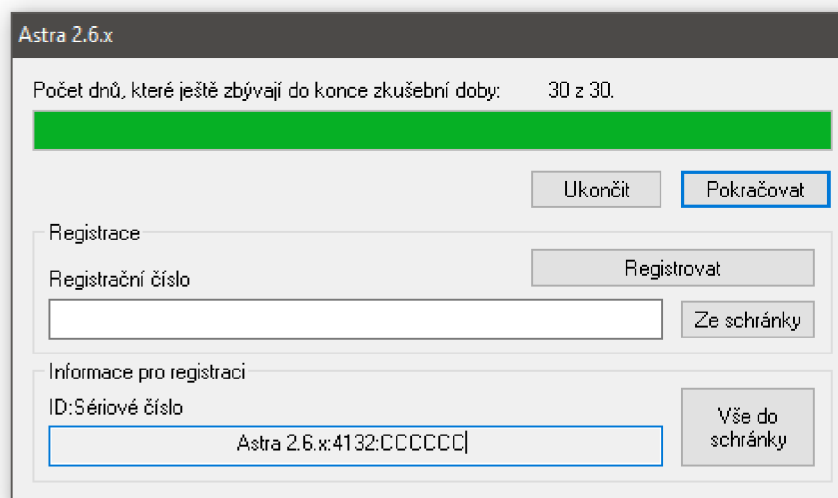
Astra 2.6.x

Počet dnů, které ještě zbývají do konce zkušební doby: 30 z 30.

Ukončit

Pokračovat

Registrace

Registrační číslo

Registrovat

Ze schránky

Informace pro registraci

ID:Sériové číslo

Astra 2.6.x:4132:CCCCCC

Vše do schránky